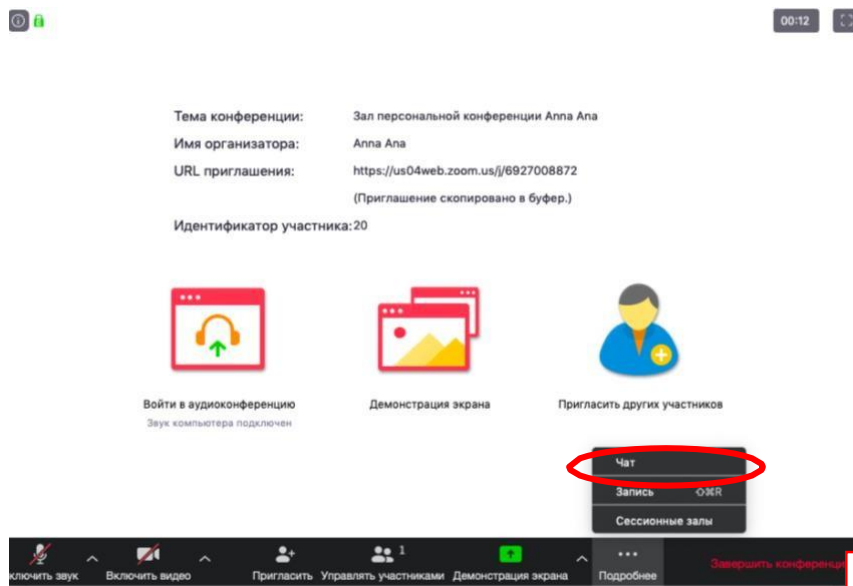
00:12

Тема конференции: Зал персональной конференции Anna Ana
Имя организатора: Anna Ana
URL приглашения: https://us04web.zoom.us/j/6927008872
(Приглашение скопировано в буфер.)
Идентификатор участника: 20

Войти в аудиоконференцию
Звук компьютера подключен

Демонстрация экрана

Пригласить других участников

Чат
Запись ⇧⌘R
Сессионные залы

ключить звук
Включить видео
Пригласить
1
Управлять участниками
Демонстрация экрана
Подробнее
Завершить конференци